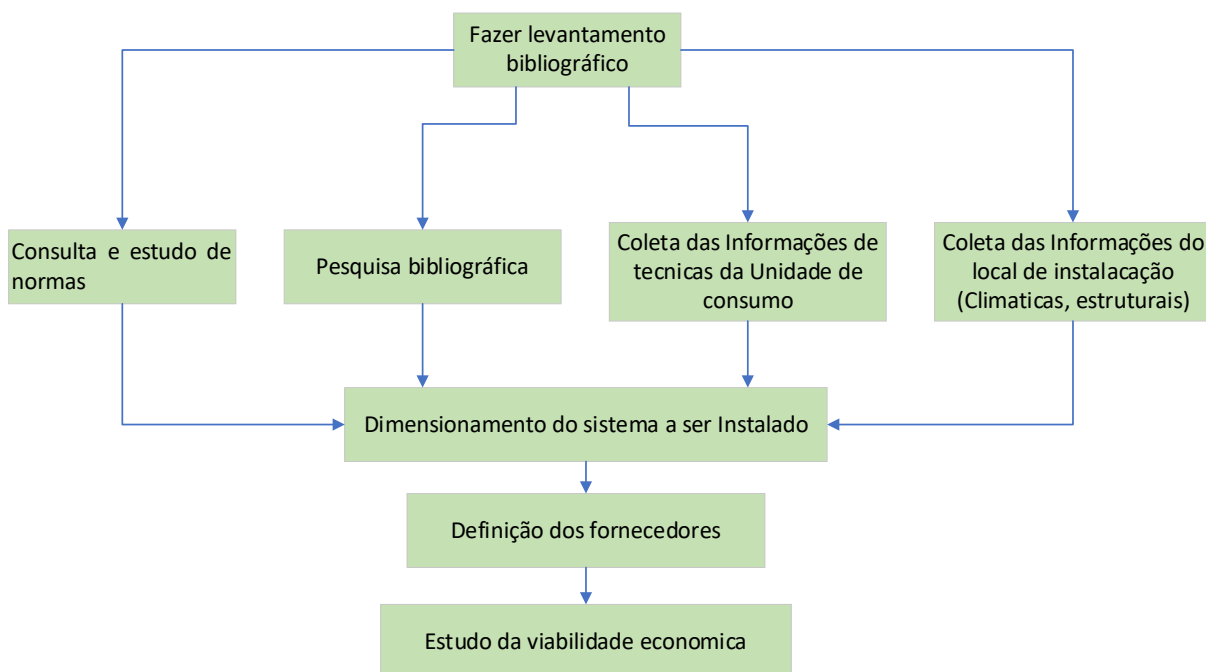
Fazer levantamento bibliográfico

Consulta e estudo de normas

Pesquisa bibliográfica

Coleta das Informações de tecnicas da Unidade de consumo

Coleta das Informações do local de instalacação (Climaticas, estruturais)

Dimensionamento do sistema a ser Instalado

Definição dos fornecedores

Estudo da viabilidade economica